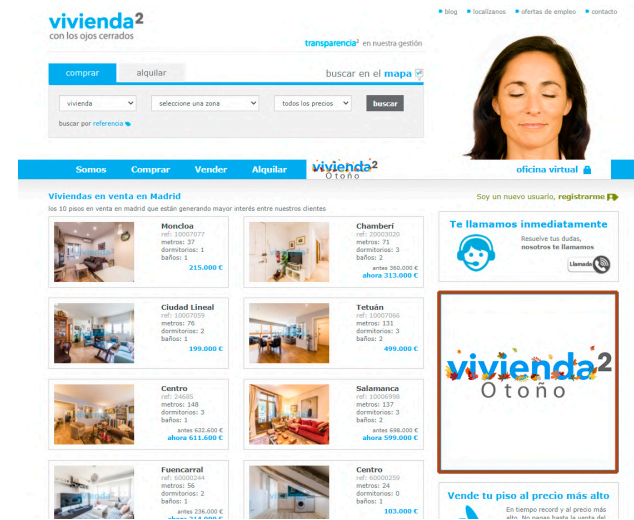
vivienda²
con los ojos cerrados

• blog • localízanos • ofertas de empleo • contacto

transparencia² en nuestra gestión

comprar | alquilar

buscar en el mapa

vivienda | seleccione una zona | todos los precios | buscar

buscar por referencia

Somos | Comprar | Vender | Alquilar | vivienda² Otoño | oficina virtual

Viviendas en venta en Madrid
los 10 pisos en venta en madrid que están generando mayor interés entre nuestros clientes

Soy un nuevo usuario, registrarme

Moncloa
ref: 10007077
metros: 37
dormitorios: 1
baños: 1
215.000 €

Chamberí
ref: 20003020
metros: 71
dormitorios: 3
baños: 2
antes 360.000 €
ahora 313.000 €

Te llamamos inmediatamente
Resuelve tus dudas, nosotros te llamamos
Llamada

Ciudad Lineal
ref: 10007059
metros: 76
dormitorios: 2
baños: 1
199.000 €

Tetuán
ref: 10007066
metros: 131
dormitorios: 3
baños: 2
499.000 €

vivienda²
Otoño

Centro
ref: 24685
metros: 148
dormitorios: 3
baños: 1
antes 632.600 €
ahora 611.600 €

Salamanca
ref: 10006998
metros: 137
dormitorios: 3
baños: 2
antes 698.000 €
ahora 599.000 €

Fuencarral
ref: 60000244
metros: 56
dormitorios: 2
baños: 1
antes 236.000 €
ahora 214.000 €

Centro
ref: 60000259
metros: 24
dormitorios: 0
baños: 1
103.000 €

Vende tu piso al precio más alto
En tiempo record y al precio más alto. No pagas hasta la venta del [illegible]